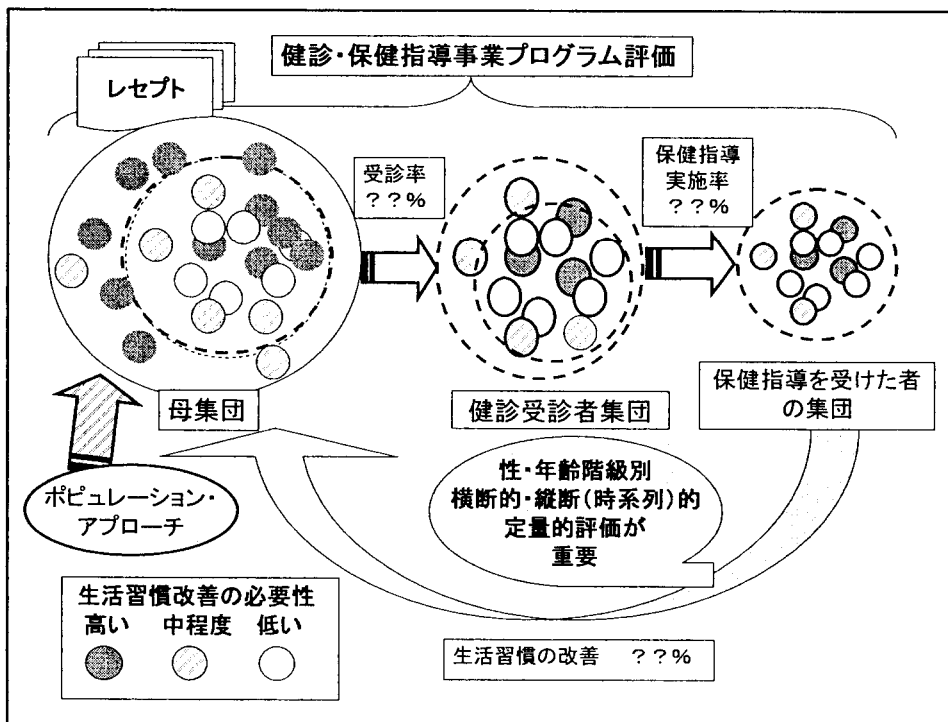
健診・保健指導事業プログラム評価

レセプト

受診率
？？%

保健指導
実施率
？？%

母集団

健診受診者集団

保健指導を受けた者
の集団

ポピュレーション・
アプローチ

性・年齢階級別
横断的・縦断(時系列)的
定量的評価が
重要

生活習慣改善の必要性
高い　中程度　低い

生活習慣の改善　？？%